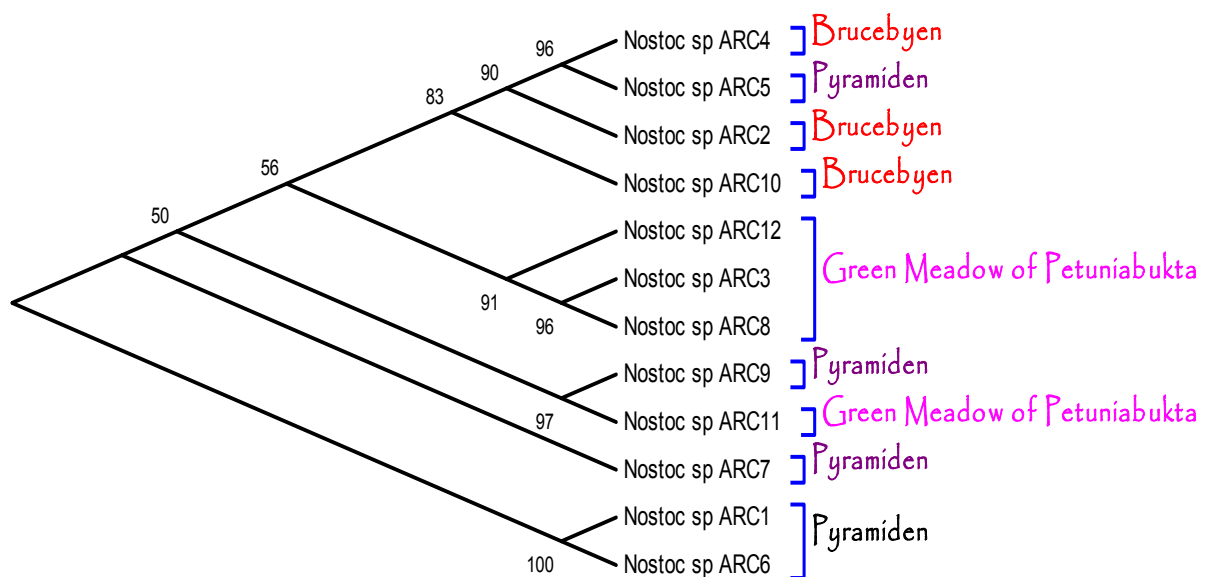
96
90
83
56
50
Nostoc sp ARC4 Brucebyen
Nostoc sp ARC5 Pyramiden
Nostoc sp ARC2 Brucebyen
Nostoc sp ARC10 Brucebyen
Nostoc sp ARC12
Nostoc sp ARC3
Nostoc sp ARC8
Green Meadow of Petuniabukta
91
96
Nostoc sp ARC9 Pyramiden
Nostoc sp ARC11 Green Meadow of Petuniabukta
97
Nostoc sp ARC7 Pyramiden
Nostoc sp ARC1
Nostoc sp ARC6
Pyramiden
100